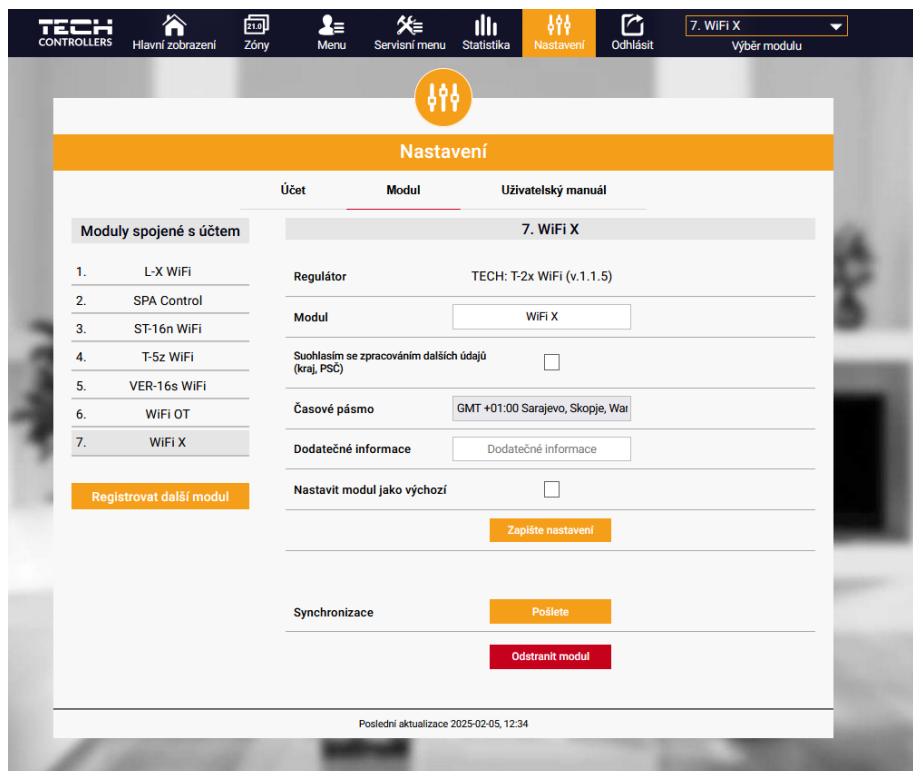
TECH CONTROLLERS

Hlavní zobrazení

21.0 Zóny

Menu

Servisní menu

Statistika

Nastavení

Odhlásit

7. WiFi X

Výběr modulu

Nastavení

Účet

Modul

Uživatelský manuál

Moduly spojené s účtem

1. L-X WiFi
2. SPA Control
3. ST-16n WiFi
4. T-5z WiFi
5. VER-16s WiFi
6. WiFi OT
7. WiFi X

Registrovat další modul

7. WiFi X

Regulátor TECH: T-2x WiFi (v.1.1.5)

Modul WiFi X

Suohlasím se zpracováním dalších údajů (kraj, PSČ)

Časové pásmo GMT +01:00 Sarajevo, Skopje, War

Dodatečné informace Dodatečné informace

Nastavit modul jako výchozí

Zapište nastavení

Synchronizace Pošlete

Odstranit modul

Poslední aktualizace 2025-02-05, 12:34